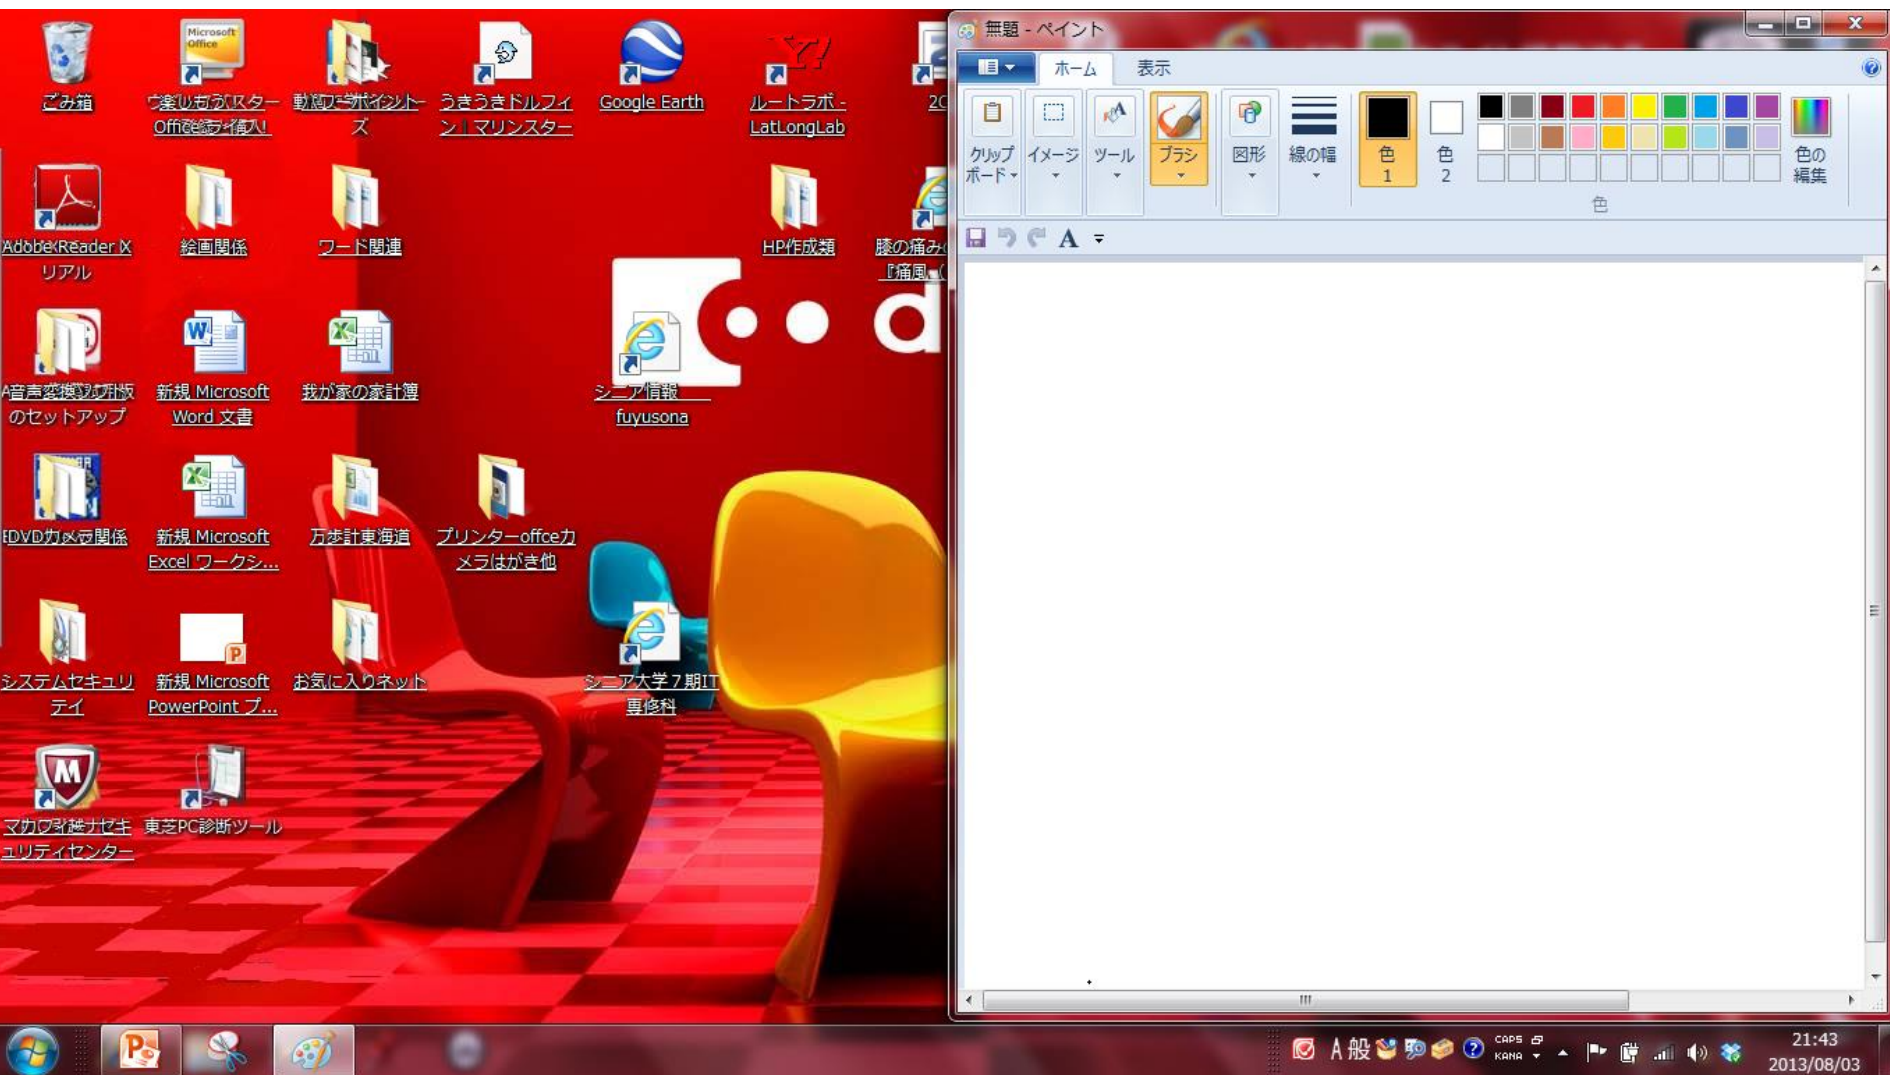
ごみ箱
Microsoft Office
つ楽しむ2ロスター Office練習編入!
動画ブラポイントーズ
うきうきドルフィン | マリンスター
Google Earth
ルートラボ - LatLongLab
2C
Adobe Reader X リアル
絵画関係
ワード関連
HP作成類
膝の痛み『痛風』(
A音声変換ソフト版のセットアップ
新規 Microsoft Word 文書
我が家の家計簿
シニア情報 fuyusona
DVDカメラ関係
新規 Microsoft Excel ワークシ...
万歩計東海道
プリンターoffceカメラはがき他
システムセキュリティ
新規 Microsoft PowerPoint プ...
お気に入りネット
シニア大学７期IT専修科
マカフィーセキュリティセンター
東芝PC診断ツール

無題 - ペイント
ホーム
表示
クリップボード
イメージ
ツール
ブラシ
図形
線の幅
色 1
色 2
色の編集
色

CAPS KANA
A 般
21:43
2013/08/03